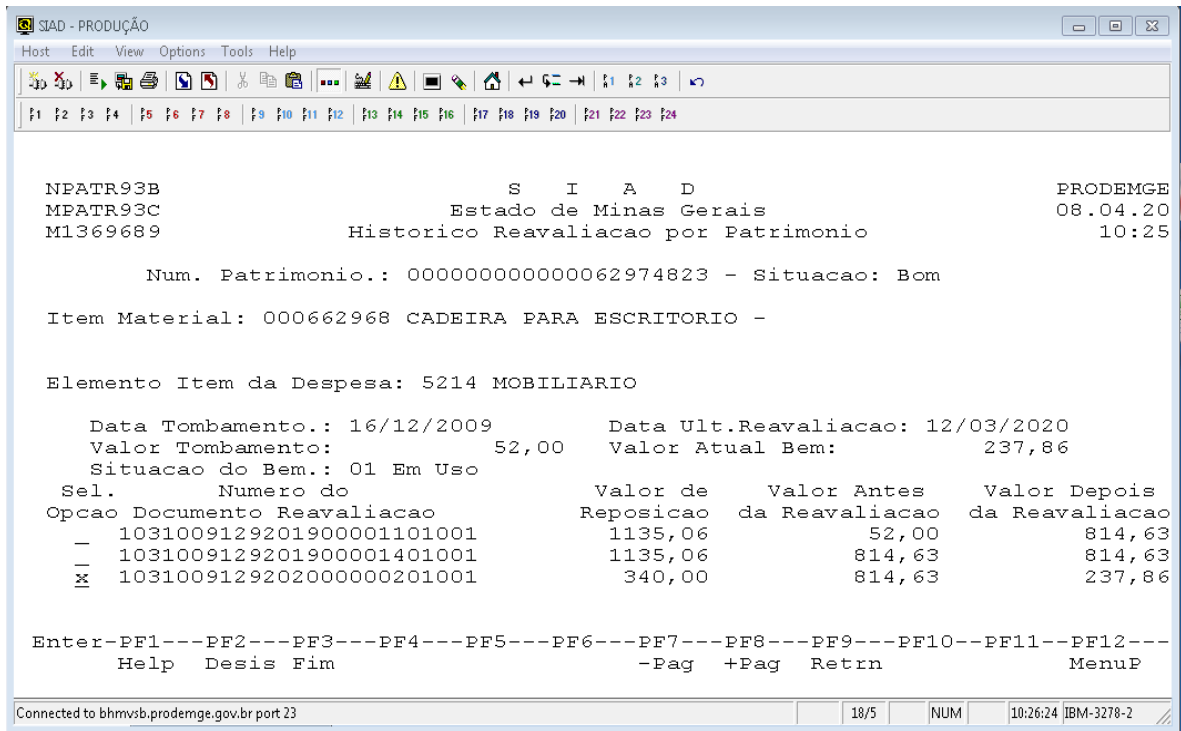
SIAD - PRODUÇÃO

Host Edit View Options Tools Help

1 2 3 4 5 6 7 8 9 10 11 12 13 14 15 16 17 18 19 20 21 22 23 24

NPATR93B S I A D PRODEMGE
MPATR93C Estado de Minas Gerais 08.04.20
M1369689 Historico Reavaliacao por Patrimonio 10:25

Num. Patrimonio.: 00000000000062974823 - Situacao: Bom

Item Material: 000662968 CADEIRA PARA ESCRITORIO -

Elemento Item da Despesa: 5214 MOBILIARIO

Data Tombamento.: 16/12/2009 Data Ult.Reavaliacao: 12/03/2020
Valor Tombamento: 52,00 Valor Atual Bem: 237,86
Situacao do Bem.: 01 Em Uso

| Sel. Opcao | Numero do Documento Reavaliacao | Valor de Reposicao | Valor Antes da Reavaliacao | Valor Depois da Reavaliacao |
|---|---|---|---|---|
| _ | 10310091292019000001101001 | 1135,06 | 52,00 | 814,63 |
| _ | 10310091292019000001401001 | 1135,06 | 814,63 | 814,63 |
| x | 10310091292020000000201001 | 340,00 | 814,63 | 237,86 |

Enter-PF1---PF2---PF3---PF4---PF5---PF6---PF7---PF8---PF9---PF10--PF11--PF12---
Help Desis Fim -Pag +Pag Retrn MenuP

Connected to bhmvsb.prodemge.gov.br port 23 18/5 NUM 10:26:24 IBM-3278-2